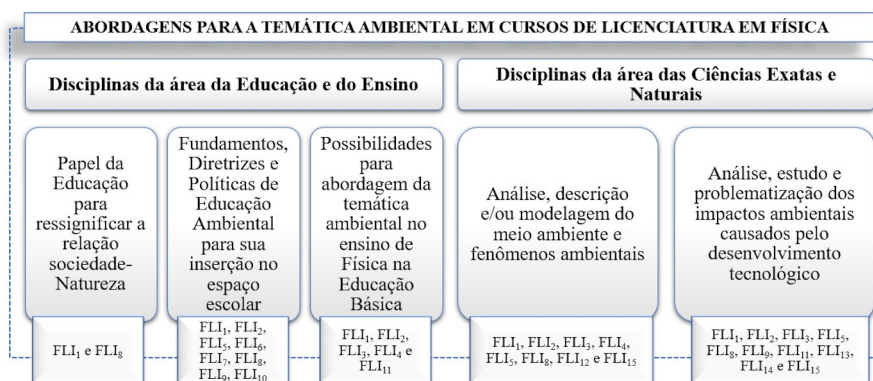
ABORDAGENS PARA A TEMÁTICA AMBIENTAL EM CURSOS DE LICENCIATURA EM FÍSICA

Disciplinas da área da Educação e do Ensino

Disciplinas da área das Ciências Exatas e Naturais

Papel da Educação para ressignificar a relação sociedade-Natureza

$FLI_1$ e $FLI_8$

Fundamentos, Diretrizes e Políticas de Educação Ambiental para sua inserção no espaço escolar

$FLI_1$, $FLI_2$, $FLI_5$, $FLI_6$, $FLI_7$, $FLI_8$, $FLI_9$, $FLI_{10}$

Possibilidades para abordagem da temática ambiental no ensino de Física na Educação Básica

$FLI_1$, $FLI_2$, $FLI_3$, $FLI_4$ e $FLI_{11}$

Análise, descrição e/ou modelagem do meio ambiente e fenômenos ambientais

$FLI_1$, $FLI_2$, $FLI_3$, $FLI_4$, $FLI_5$, $FLI_8$, $FLI_{12}$ e $FLI_{15}$

Análise, estudo e problematização dos impactos ambientais causados pelo desenvolvimento tecnológico

$FLI_1$, $FLI_2$, $FLI_3$, $FLI_5$, $FLI_8$, $FLI_9$, $FLI_{11}$, $FLI_{13}$, $FLI_{14}$ e $FLI_{15}$